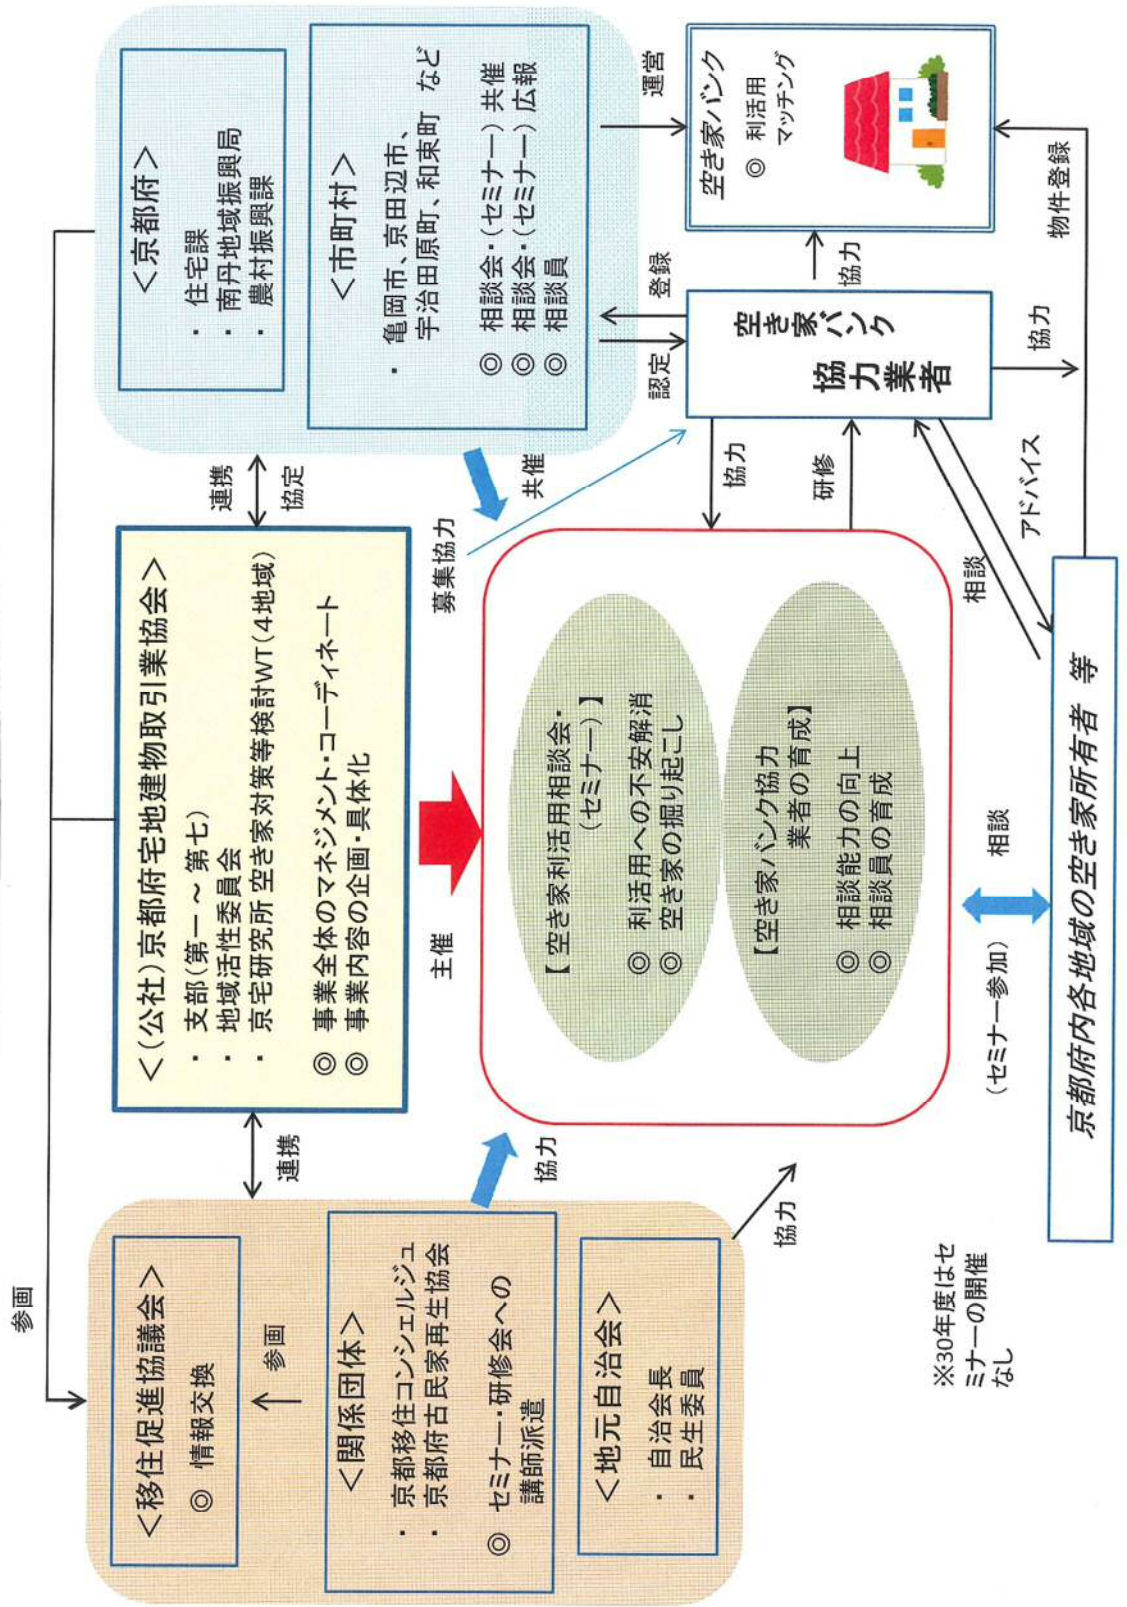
＜京都府＞
・住宅課
・南丹地域振興局
・農村振興課

＜市町村＞
・亀岡市、京田辺市、宇治田原町、和束町 など
◎ 相談会・（セミナー）共催
◎ 相談会・（セミナー）広報
◎ 相談員

運営

空き家バンク
◎ 利活用マッチング

登録
認定
協力

空き家バンク協力業者

協力
物件登録

連携
協定
共催
募集協力

＜（公社）京都府宅地建物取引業協会＞
・支部（第一～第七）
・地域活性委員会
・京宅研究所 空き家対策等検討WT（4地域）
◎ 事業全体のマネジメント・コーディネート
◎ 事業内容の企画・具体化

主催

協力
研修
アドバイス
相談

【空き家利活用相談会・（セミナー）】
◎ 利活用への不安解消
◎ 空き家の掘り起こし

【空き家バンク協力業者の育成】
◎ 相談能力の向上
◎ 相談員の育成

相談
（セミナー参加）

京都府内各地域の空き家所有者 等

参画
連携
協力

＜移住促進協議会＞
◎ 情報交換

参画

＜関係団体＞
・京都移住コンシェルジュ
・京都府古民家再生協会
◎ セミナー・研修会への講師派遣

＜地元自治会＞
・自治会長
・民生委員

協力

※30年度はセミナーの開催なし